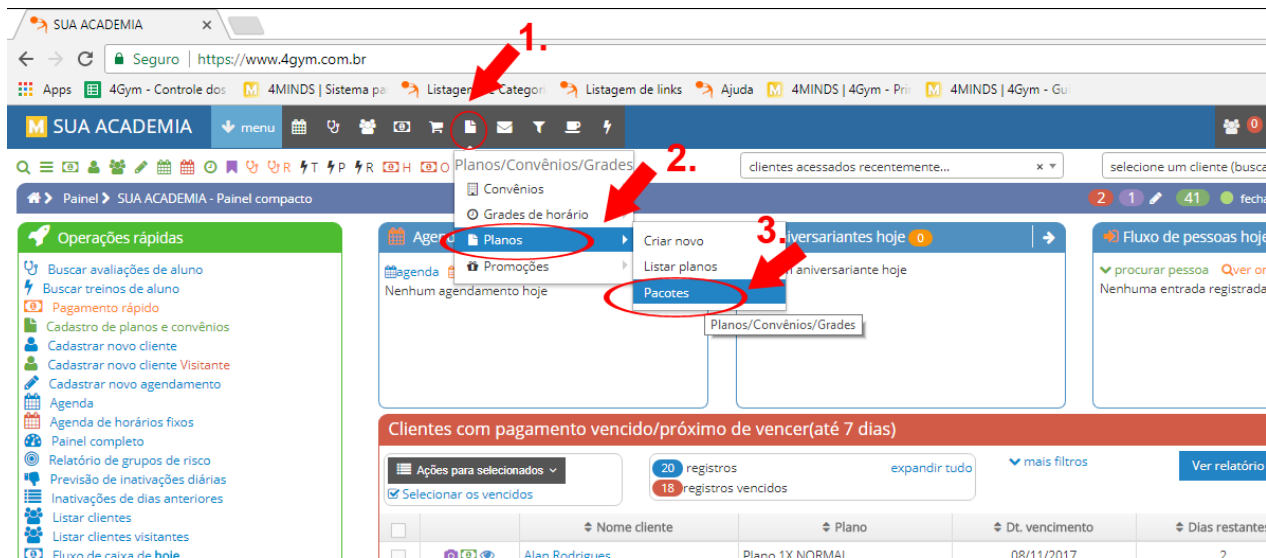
SUA ACADEMIA ×

Seguro | https://www.4gym.com.br

Apps 4Gym - Controle dos 4MINDS | Sistema pa Listagem de Categor Listagem de links Ajuda 4MINDS | 4Gym - Pri 4MINDS | 4Gym - Gu

1.

SUA ACADEMIA menu

0

R T P R H O

Planos/Convênios/Grades

2.

clientes acessados recentemente... × ▾

selecione um cliente (busca

Painel > SUA ACADEMIA - Painel compacto

2 1 41 fecha

Convênios

Grades de horário

Planos

Promoções

Criar novo

Listar planos

Pacotes

3.

Planos/Convênios/Grades

Operações rápidas

Buscar avaliações de aluno
Buscar treinos de aluno
Pagamento rápido
Cadastro de planos e convênios
Cadastrar novo cliente
Cadastrar novo cliente Visitante
Cadastrar novo agendamento
Agenda
Agenda de horários fixos
Painel completo
Relatório de grupos de risco
Previsão de inativações diárias
Inativações de dias anteriores
Listar clientes
Listar clientes visitantes
Fluxo de caixa de hoje

Agen

agenda
Nenhum agendamento hoje

aniversariantes hoje 0

aniversariante hoje

Fluxo de pessoas hoje

procurar pessoa ver or
Nenhuma entrada registrada

Clientes com pagamento vencido/próximo de vencer(até 7 dias)

Ações para selecionados

Selecionar os vencidos

20 registros
18 registros vencidos

expandir tudo

mais filtros

Ver relatório

| | | Nome cliente | Plano | Dt. vencimento | Dias restantes |
|---|---|---|---|---|---|
| | | Alan Rodrigues | Plano 1X NORMAL | 08/11/2017 | 2 |